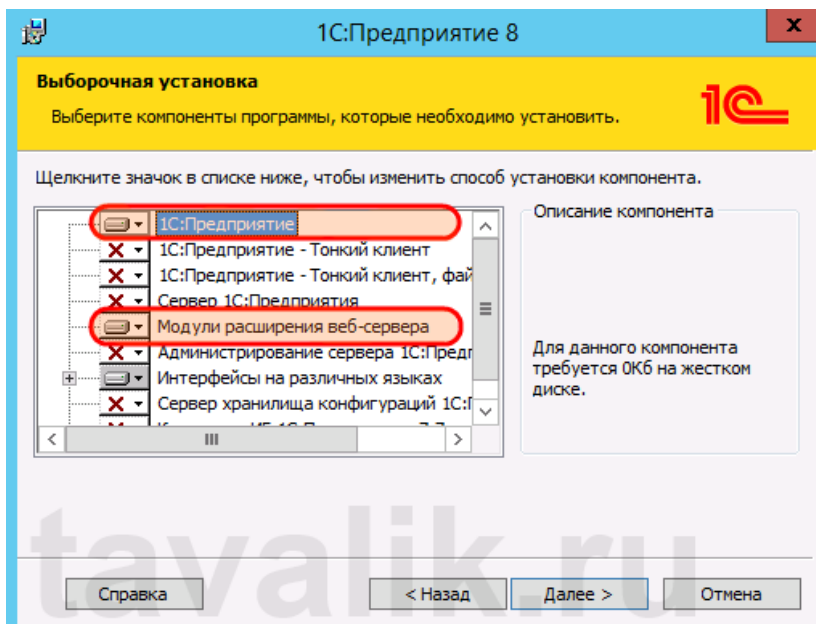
1С:Предприятие 8

Выборочная установка

Выберите компоненты программы, которые необходимо установить.

1С

Щелкните значок в списке ниже, чтобы изменить способ установки компонента.

1С:Предприятие
1С:Предприятие - Тонкий клиент
1С:Предприятие - Тонкий клиент, фай
Сервер 1С:Предприятия
Модули расширения веб-сервера
Администрирование сервера 1С:Предп
Интерфейсы на различных языках
Сервер хранилища конфигураций 1С:П
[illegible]

Описание компонента

Для данного компонента требуется 0Кб на жестком диске.

tavalik.ru

Справка

< Назад

Далее >

Отмена